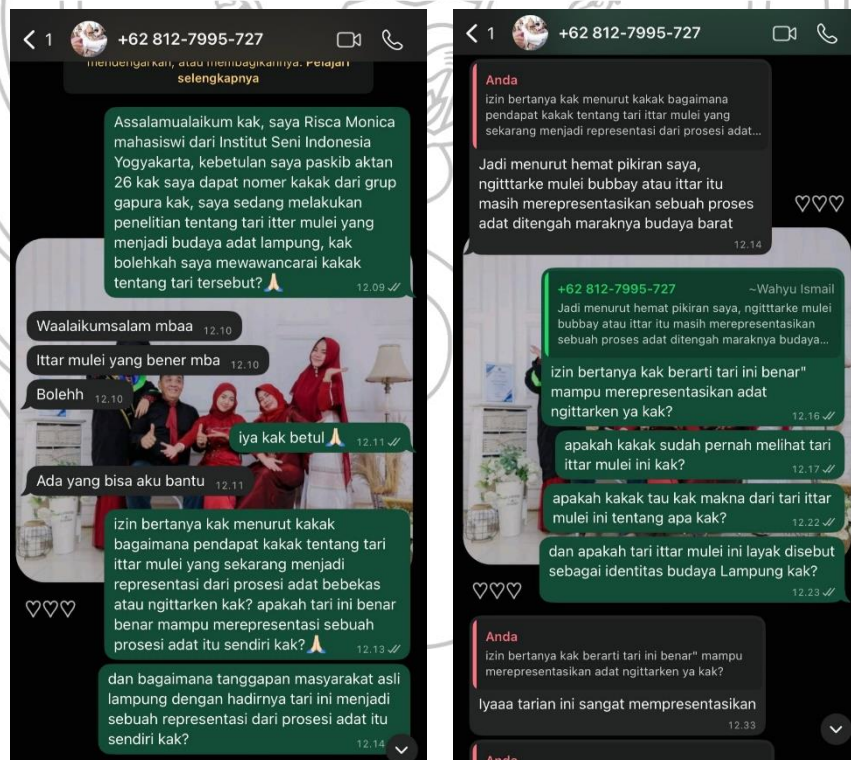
< 1 +62 812-7995-727

mendengarkan, atau membagikannya. Pelajari selengkapnya

Assalamualaikum kak, saya Risca Monica mahasiswi dari Institut Seni Indonesia Yogyakarta, kebetulan saya paskib aktan 26 kak saya dapat nomer kakak dari grup gapura kak, saya sedang melakukan penelitian tentang tari itter mulei yang menjadi budaya adat lampung, kak bolehkah saya mewawancarai kakak tentang tari tersebut?🙏 12.09

Waalaikumsalam mbaa 12.10

Ittar mulei yang bener mba 12.10

Bolehh 12.10

iya kak betul🙏 12.11

Ada yang bisa aku bantu 12.11

izin bertanya kak menurut kakak bagaimana pendapat kakak tentang tari ittar mulei yang sekarang menjadi representasi dari prosesi adat bebekas atau ngittarken kak? apakah tari ini benar benar mampu merepresentasikan sebuah prosesi adat itu sendiri kak?🙏 12.13

♡♡♡

dan bagaimana tanggapan masyarakat asli lampung dengan hadirnya tari ini menjadi sebuah representasi dari prosesi adat itu sendiri kak? 12.14

< 1 +62 812-7995-727

Anda
izin bertanya kak menurut kakak bagaimana pendapat kakak tentang tari ittar mulei yang sekarang menjadi representasi dari prosesi adat...

Jadi menurut hemat pikiran saya, ngitttarke mulei bubbay atau ittar itu masih merepresentasikan sebuah proses adat ditengah maraknya budaya barat 12.14

♡♡♡

+62 812-7995-727 ~Wahyu Ismail
Jadi menurut hemat pikiran saya, ngitttarke mulei bubbay atau ittar itu masih merepresentasikan sebuah proses adat ditengah maraknya budaya...

izin bertanya kak berarti tari ini benar" mampu merepresentasikan adat ngittarken ya kak? 12.16

apakah kakak sudah pernah melihat tari ittar mulei ini kak? 12.17

apakah kakak tau kak makna dari tari ittar mulei ini tentang apa kak? 12.22

dan apakah tari ittar mulei ini layak disebut sebagai identitas budaya Lampung kak? 12.23

♡♡♡

Anda
izin bertanya kak berarti tari ini benar" mampu merepresentasikan adat ngittarken ya kak?

Iyaaa tarian ini sangat mempresentasikan 12.33

Anda